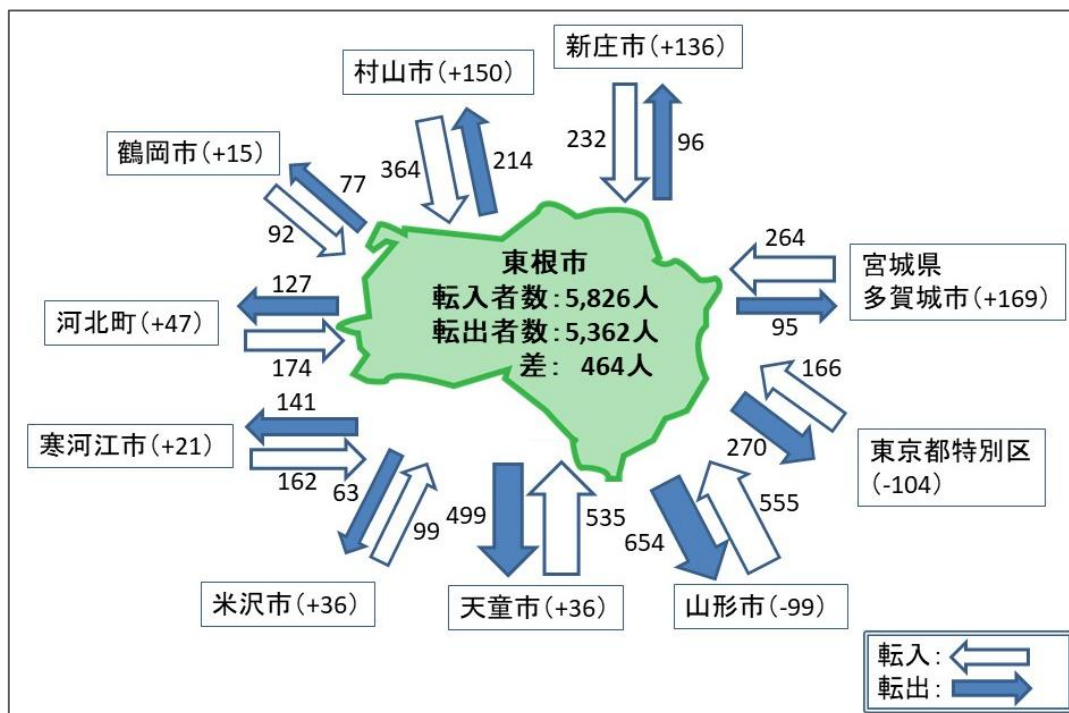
新庄市(+136)
232
96

村山市(+150)
364
214

鶴岡市(+15)
77
92

東根市
転入者数:5,826人
転出者数:5,362人
差: 464人

264
宮城県
多賀城市(+169)
95

河北町(+47)
127
174

166
東京都特別区
(-104)
270

寒河江市(+21)
141
162

63
99
米沢市(+36)

499
535
天童市(+36)

654
555
山形市(-99)

転入:
転出: